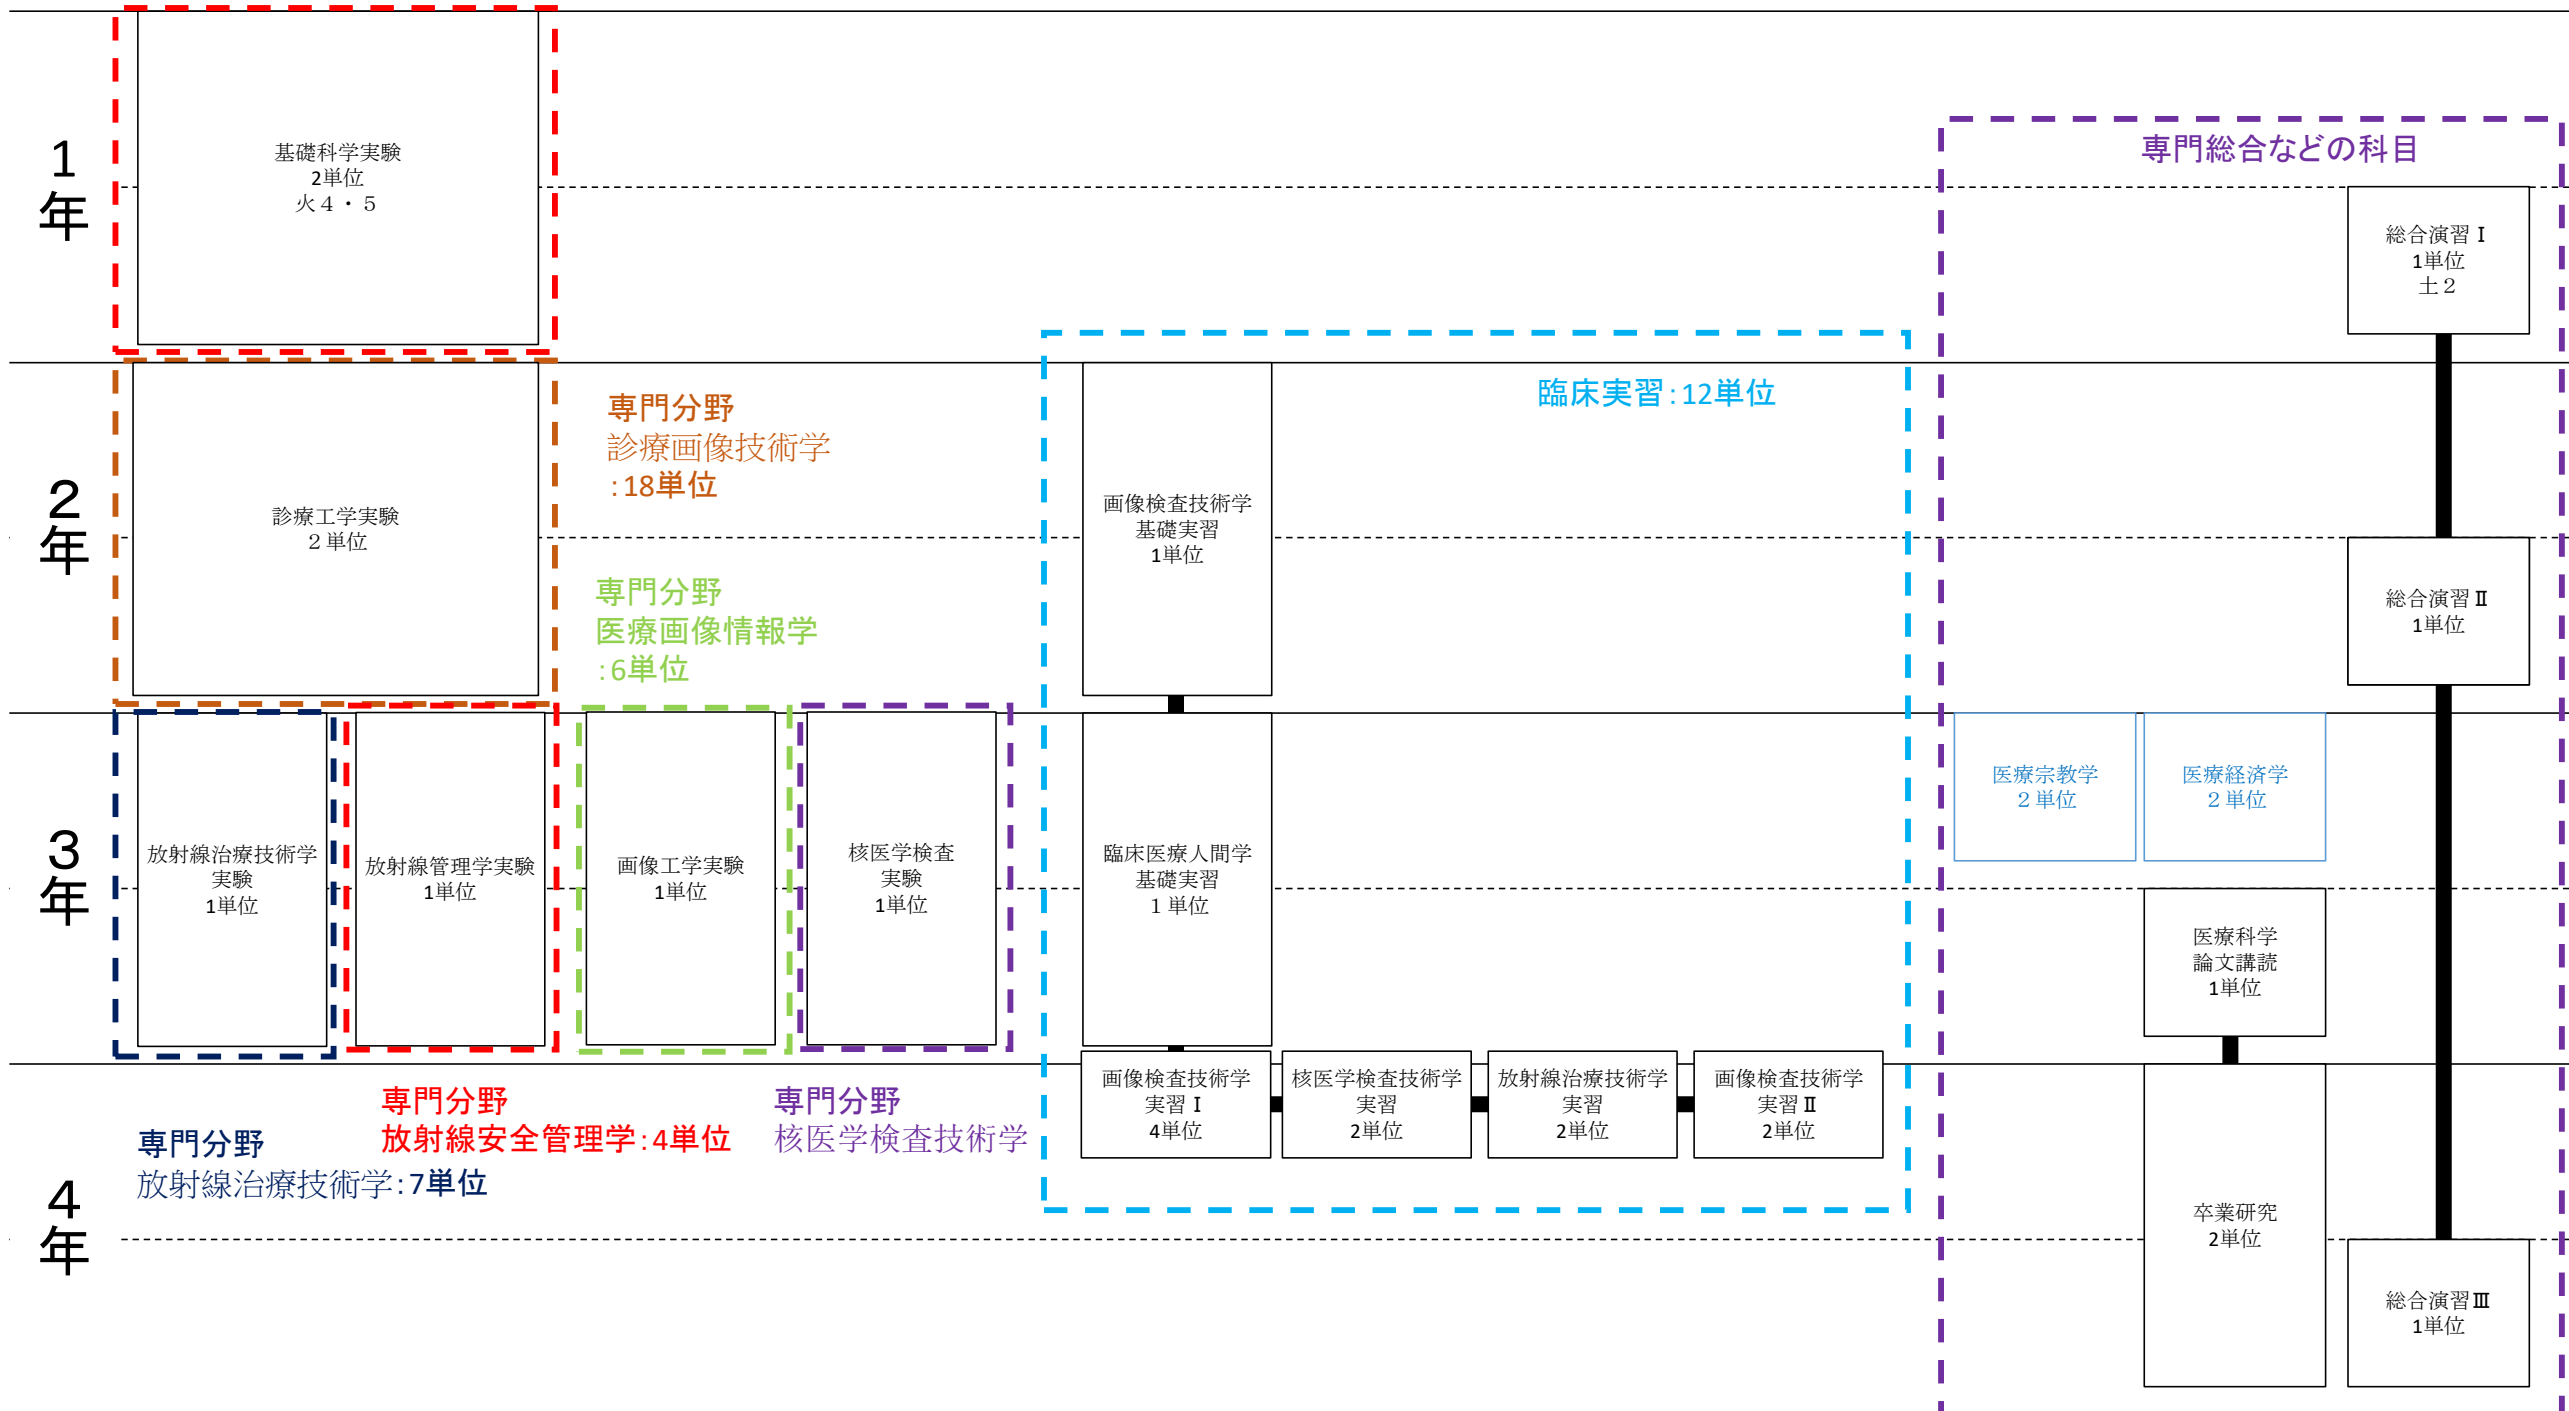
1年

基礎科学実験
2単位
火4・5

専門総合などの科目

総合演習Ⅰ
1単位
土2

臨床実習：12単位

2年

診療工学実験
2単位

専門分野
診療画像技術学
：18単位

画像検査技術学
基礎実習
1単位

専門分野
医療画像情報学
：6単位

総合演習Ⅱ
1単位

3年

放射線治療技術学
実験
1単位

放射線管理学実験
1単位

画像工学実験
1単位

核医学検査
実験
1単位

臨床医療人間学
基礎実習
1単位

医療宗教学
2単位

医療経済学
2単位

医療科学
論文講読
1単位

4年

画像検査技術学
実習Ⅰ
4単位

核医学検査技術学
実習
2単位

放射線治療技術学
実習
2単位

画像検査技術学
実習Ⅱ
2単位

専門分野
放射線治療技術学：7単位

専門分野
放射線安全管理学：4単位

専門分野
核医学検査技術学

卒業研究
2単位

総合演習Ⅲ
1単位